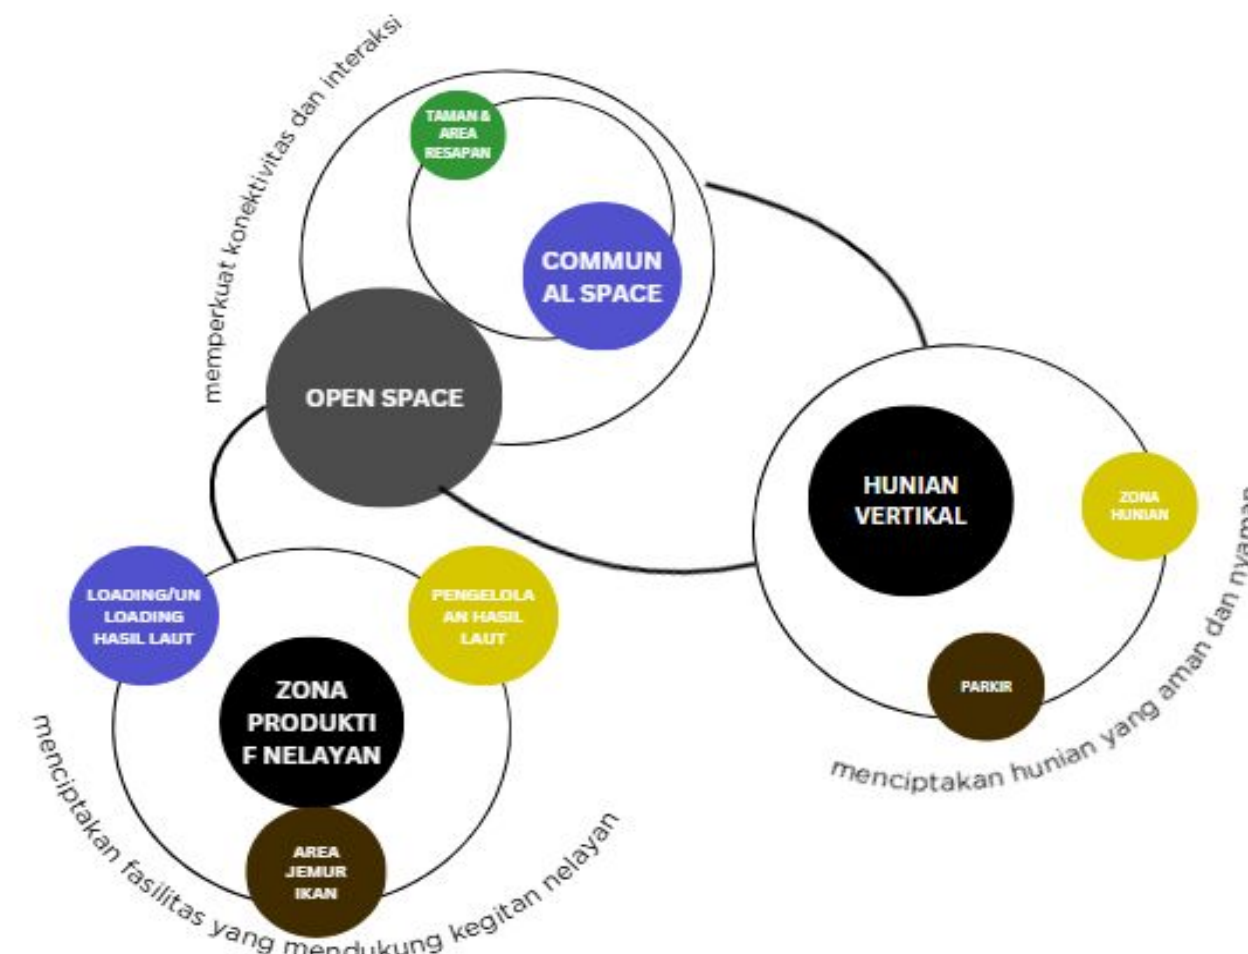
memperkuat konektivitas dan interaksi

TAMAN & AREA RESAPAN

COMMUN AL SPACE

OPEN SPACE

HUNIAN VERTIKAL

ZONA HUNIAN

PARKIR

menciptakan hunian yang aman dan nyaman

LOADING/UN LOADING HASIL LAUT

PENGELOLA AN HASIL LAUT

ZONA PRODUKTI F NELAYAN

AREA JEMUR IKAN

menciptakan fasilitas yang mendukung kegitan nelayan